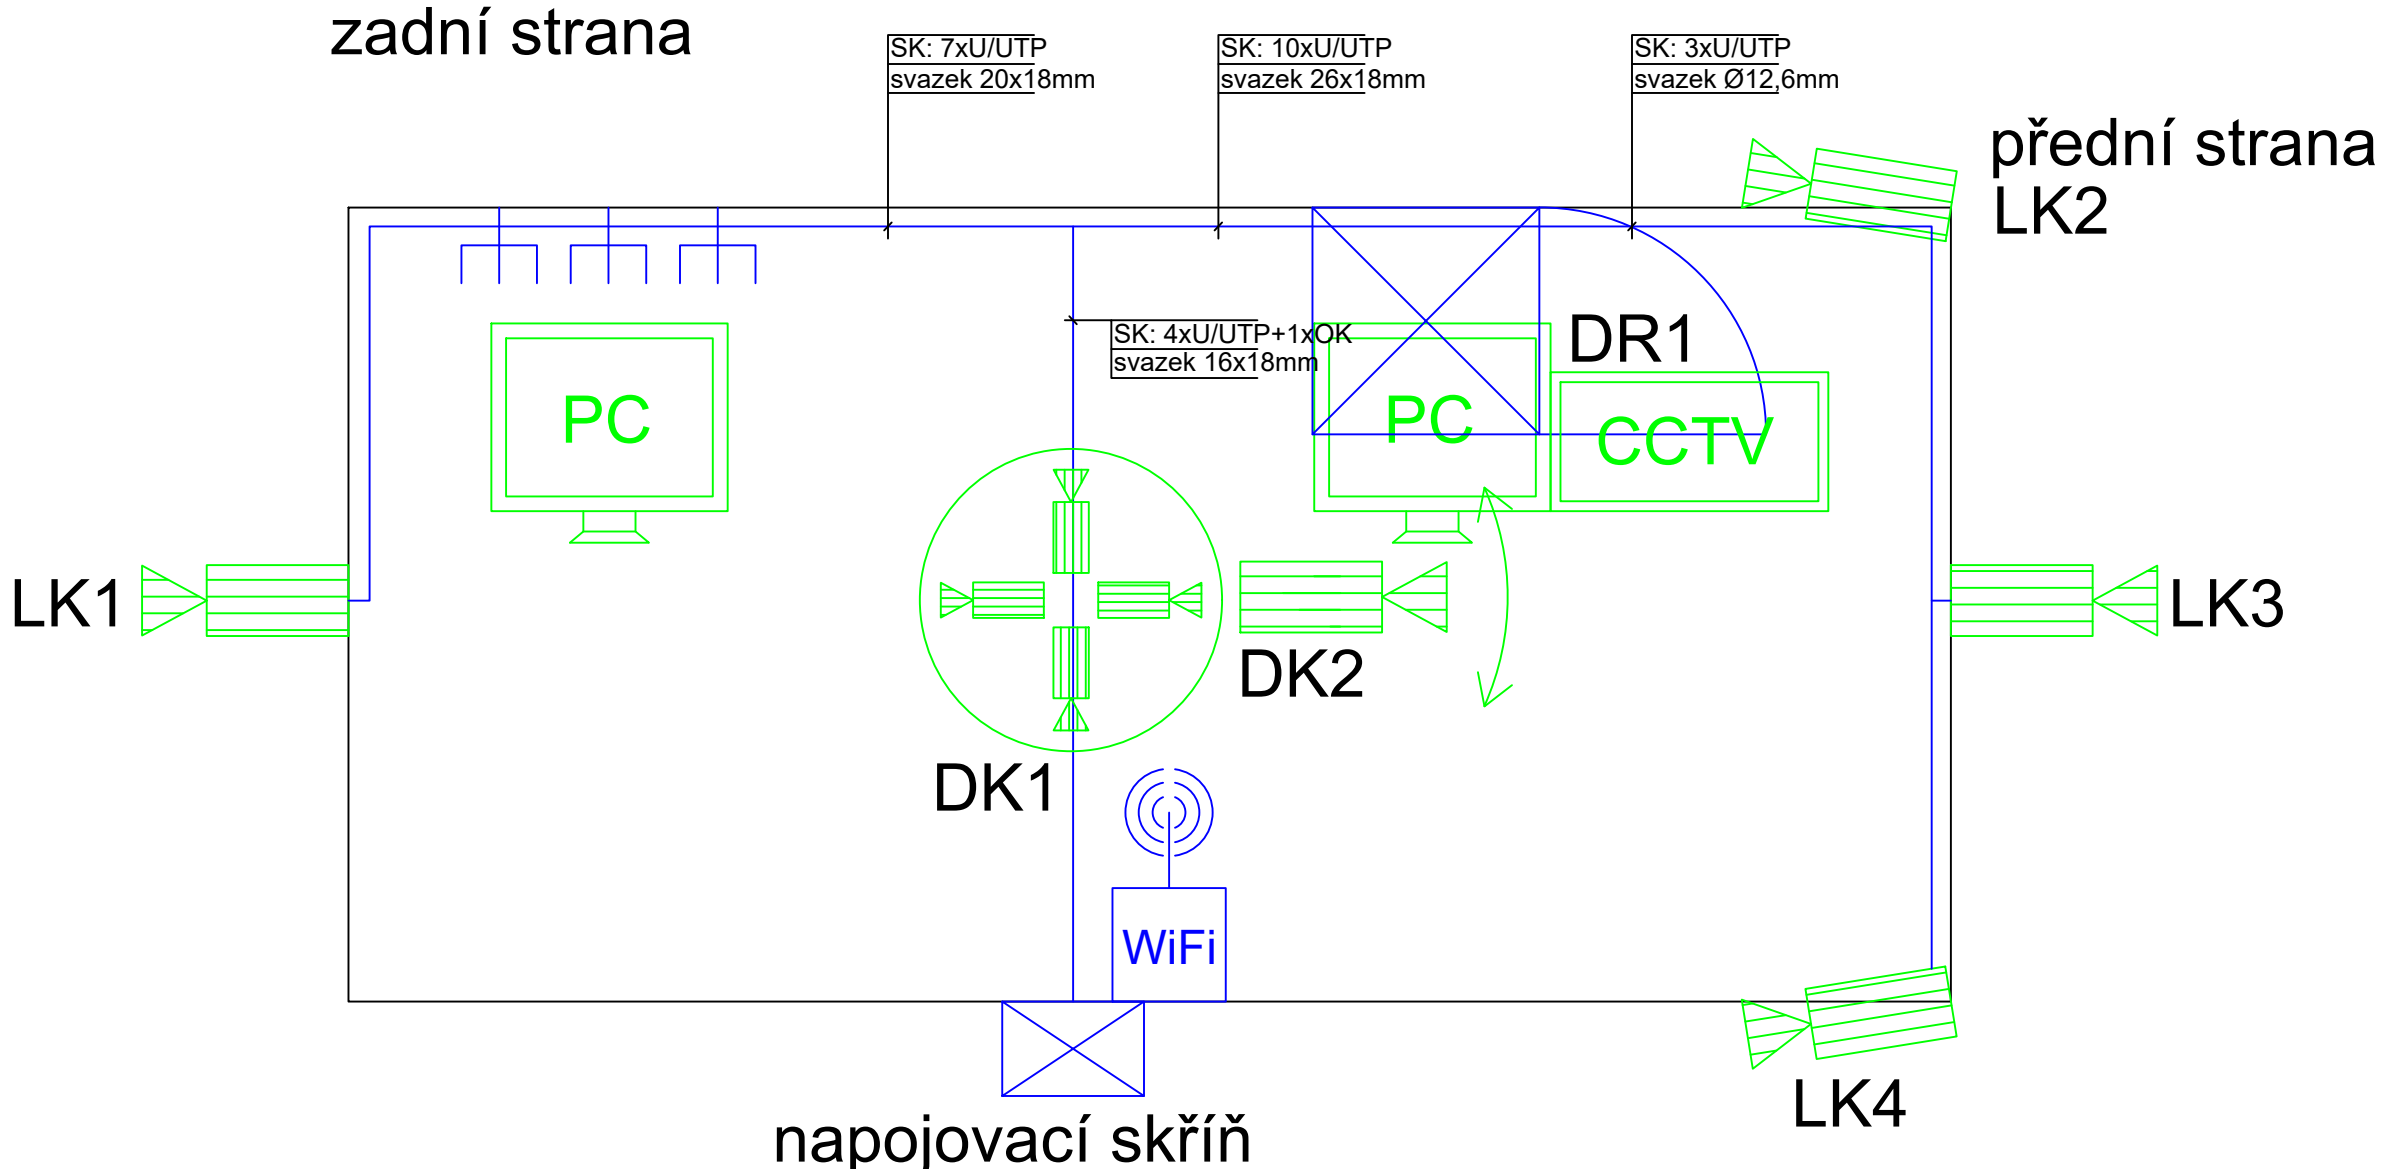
zadní strana

SK: 7xU/UTP
svazek 20x18mm

SK: 10xU/UTP
svazek 26x18mm

SK: 3xU/UTP
svazek Ø12,6mm

přední strana
LK2

SK: 4xU/UTP+1xOK
svazek 16x18mm

DR1

PC

PC

CCTV

LK1

LK3

DK2

DK1

WiFi

LK4

napojovací skříň